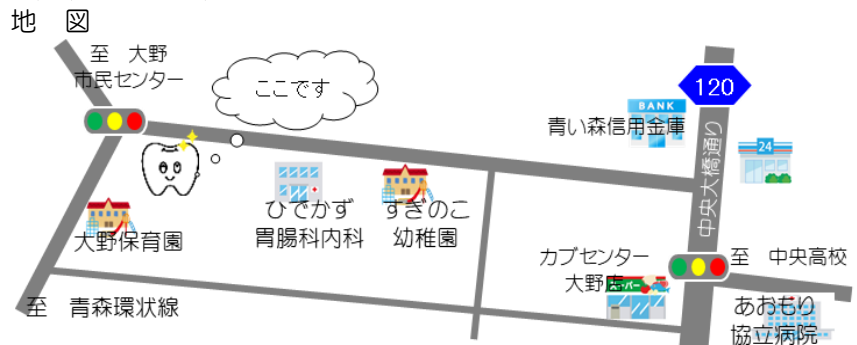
地　図

至　大野
市民センター

ここです

120

BANK
青い森信用金庫

中央大橋通り

24

ひでかず
胃腸科内科

すぎのこ
幼稚園

大野保育園

カブセンター
大野店

スーパー

至　中央高校

至　青森環状線

あおもり
協立病院